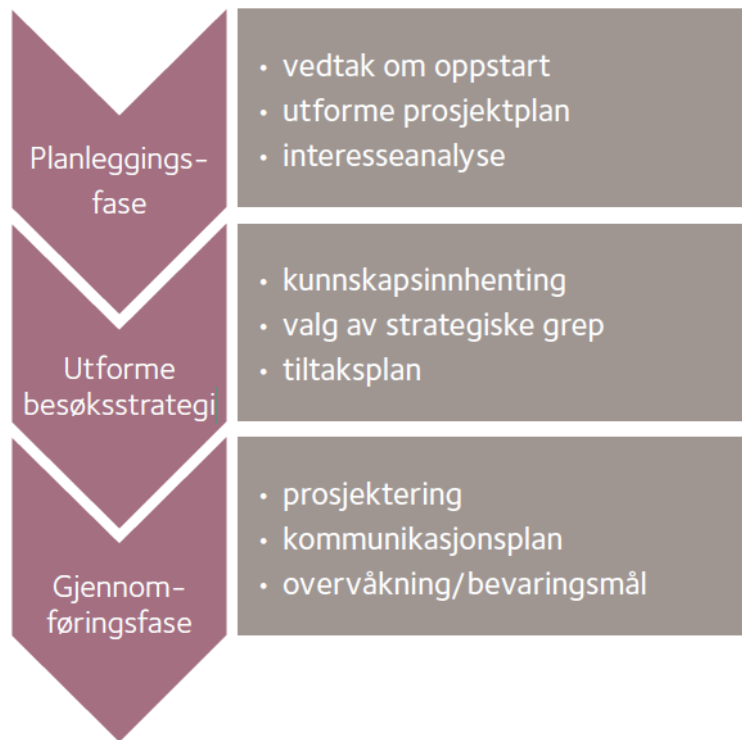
Planleggings-fase

• vedtak om oppstart
• utforme prosjektplan
• interesseanalyse

Utforme besøksstrategi

• kunnskapsinnhenting
• valg av strategiske grep
• tiltaksplan

Gjennom-føringsfase

• prosjektering
• kommunikasjonsplan
• overvåkning/bevaringsmål